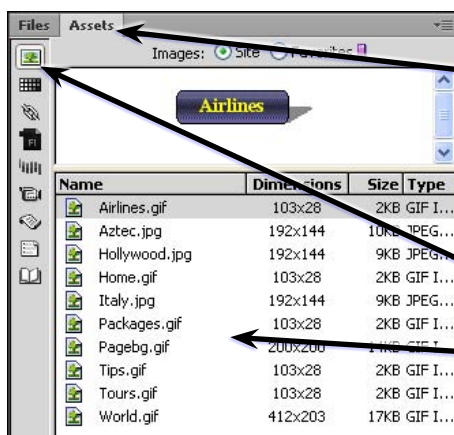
Files Assets

Images: Site Favorites

Airlines

| Name | Dimensions | Size | Type |
|---|---|---|---|
| Airlines.gif | 103x28 | 2KB | GIF I... |
| Aztec.jpg | 192x144 | 10KB | JPEG... |
| Hollywood.jpg | 192x144 | 9KB | JPEG... |
| Home.gif | 103x28 | 2KB | GIF I... |
| Italy.jpg | 192x144 | 9KB | JPEG... |
| Packages.gif | 103x28 | 2KB | GIF I... |
| Pagebg.gif | 200x200 | 14KB | GIF I... |
| Tips.gif | 103x28 | 2KB | GIF I... |
| Tours.gif | 103x28 | 2KB | GIF I... |
| World.gif | 412x203 | 17KB | GIF I... |